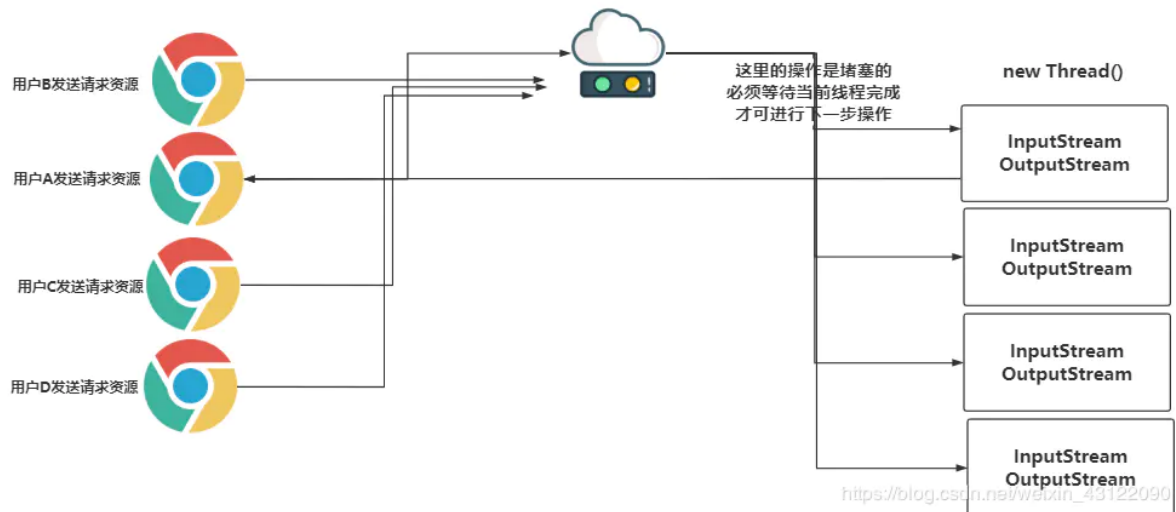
用户B发送请求资源

用户A发送请求资源

用户C发送请求资源

用户D发送请求资源

这里的操作是堵塞的
必须等待当前线程完成
才可进行下一步操作

new Thread()

InputStream
OutputStream

InputStream
OutputStream

InputStream
OutputStream

InputStream
OutputStream

https://blog.csdn.net/weixin_43122090